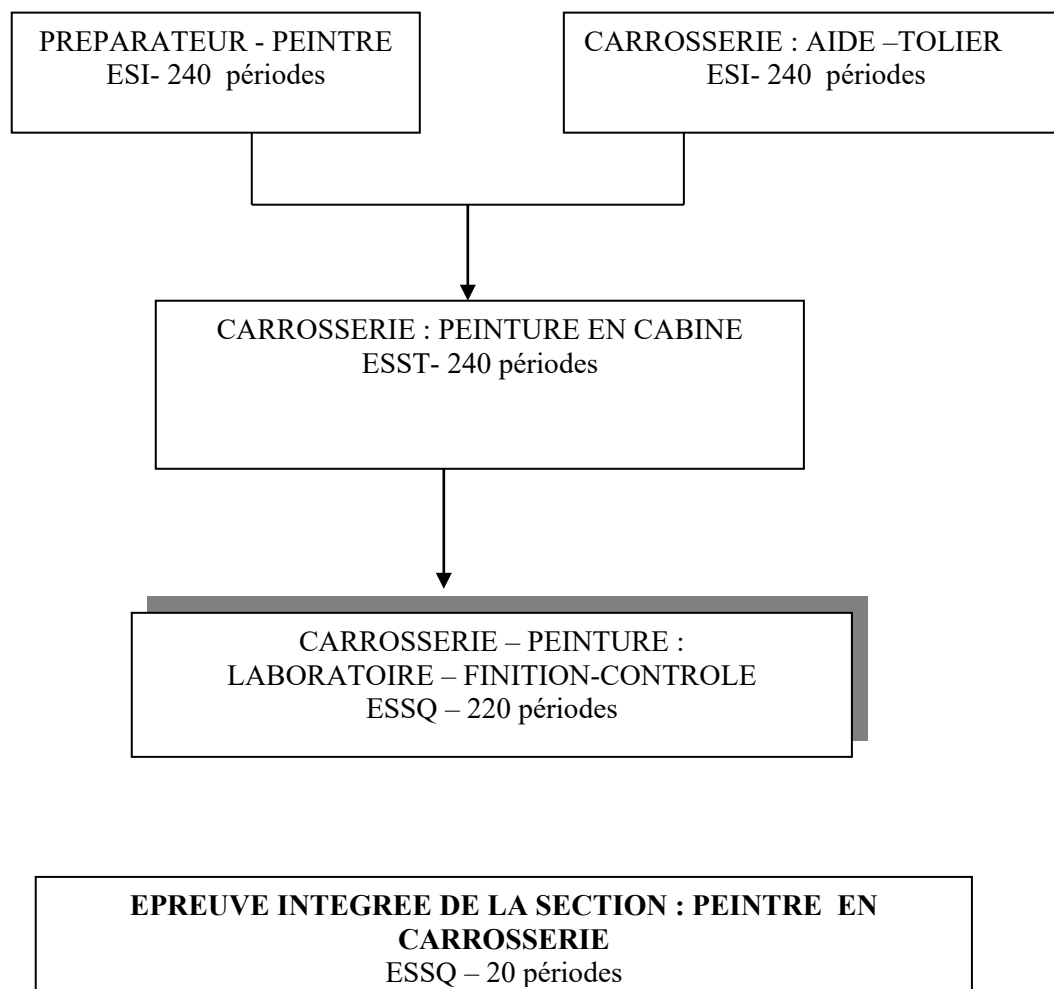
PREPARATEUR - PEINTRE
ESI- 240 périodes

CARROSSERIE : AIDE –TOLIER
ESI- 240 périodes

CARROSSERIE : PEINTURE EN CABINE
ESST- 240 périodes

CARROSSERIE – PEINTURE :
LABORATOIRE – FINITION-CONTROLE
ESSQ – 220 périodes

**EPREUVE INTEGREE DE LA SECTION : PEINTRE EN CARROSSERIE**
ESSQ – 20 périodes